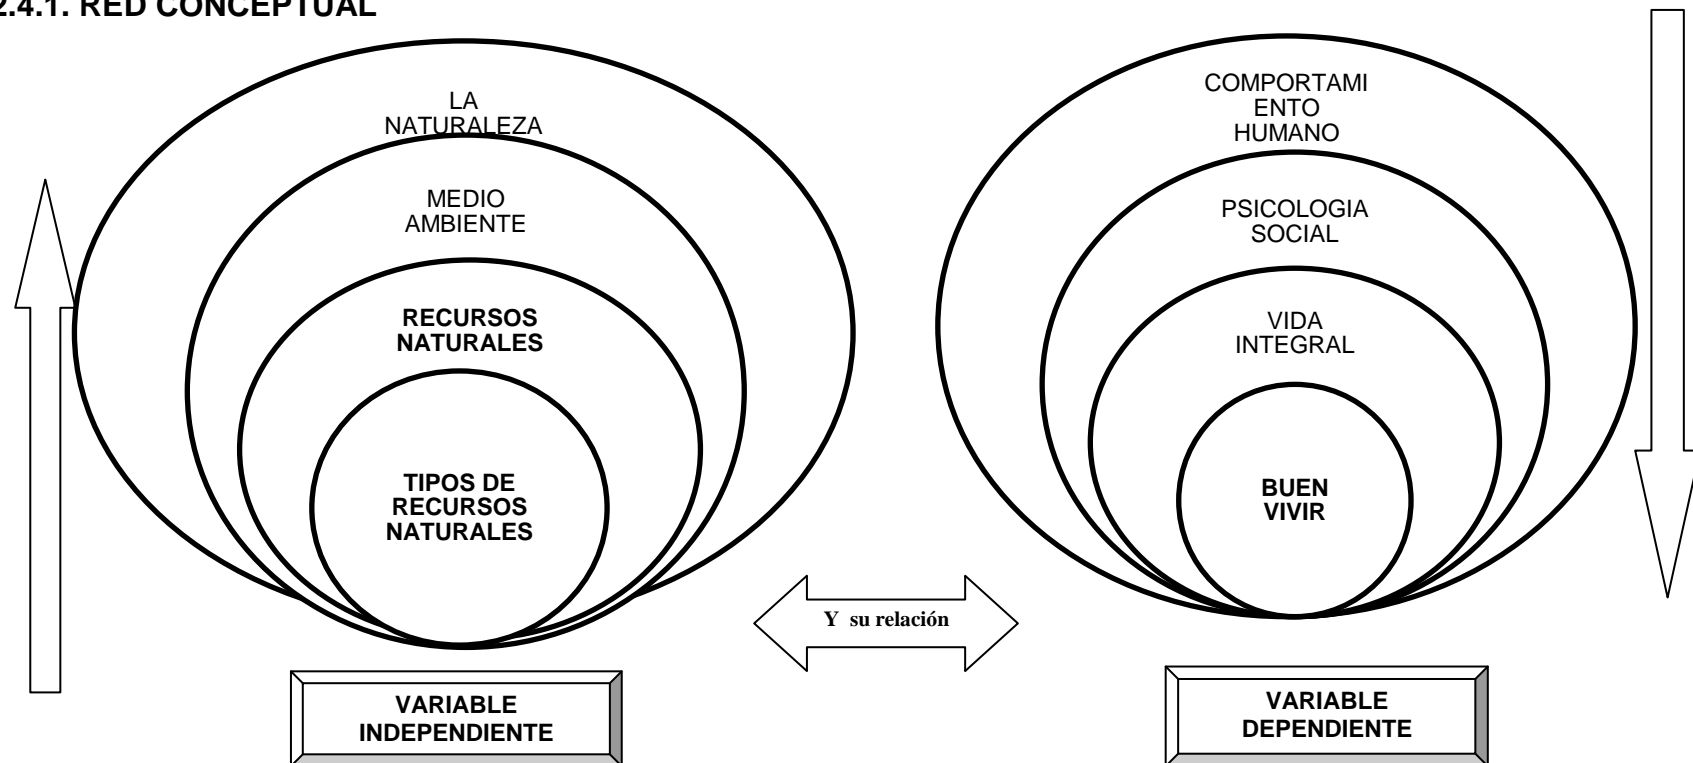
2.4.1. RED CONCEPTUAL

LA NATURALEZA

MEDIO AMBIENTE

RECURSOS NATURALES

TIPOS DE RECURSOS NATURALES

COMPORTAMI ENTO HUMANO

PSICOLOGIA SOCIAL

VIDA INTEGRAL

BUEN VIVIR

Y su relación

VARIABLE INDEPENDIENTE

VARIABLE DEPENDIENTE